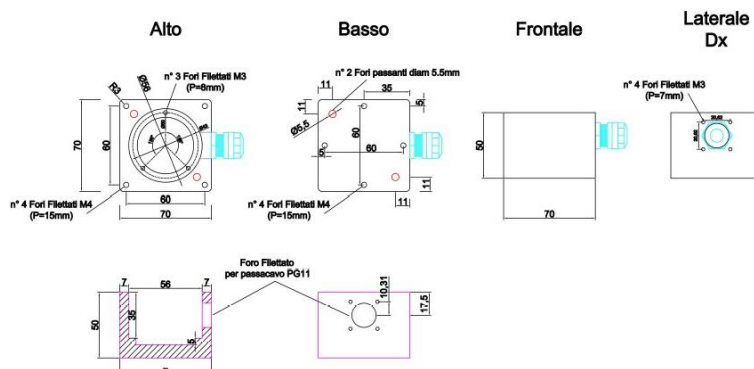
Alto

Basso

Frontale

Laterale Dx

n° 3 Fori Filettati M3 (P=8mm)

R3

Ø56

70

60

60

70

n° 4 Fori Filettati M4 (P=15mm)

n° 2 Fori passanti diam 5.5mm

11

11

35

5

Ø5,5

60

10

60

11

11

n° 4 Fori Filettati M4 (P=15mm)

50

70

n° 4 Fori Filettati M3 (P=7mm)

Foro Filettato per passacavo PG11

7

56

7

50

35

5

10,31

17,5

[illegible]